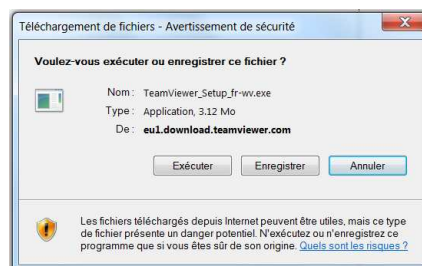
Téléchargement de fichiers - Avertissement de sécurité

Voulez-vous exécuter ou enregistrer ce fichier ?

Nom : TeamViewer_Setup_fr-wv.exe
Type : Application, 3.12 Mo
De : eu1.download.teamviewer.com

Exécuter
Enregistrer
Annuler

Les fichiers téléchargés depuis Internet peuvent être utiles, mais ce type de fichier présente un danger potentiel. N'exécutez ou n'enregistrez ce programme que si vous êtes sûr de son origine. Quels sont les risques ?